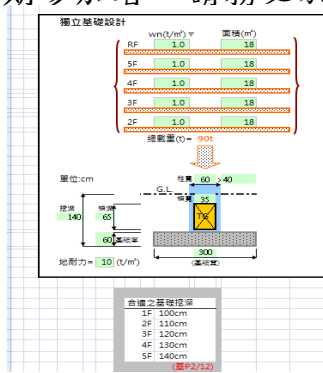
獨立基礎設計

wn(t/m²)　面積(m²)
RF　1.0　18
5F　1.0　18
4F　1.0　18
3F　1.0　18
2F　1.0　18
總載重(t)= 90t

單位:cm
G.L.
柱寬 60 >40
地梁 35
挖深 140
地梁 65
60 基礎深
TS
300
(基礎寬)

地耐力= 10 (t/m²)

合適之基礎挖深
1F 100cm
2F 110cm
3F 120cm
4F 130cm
5F 140cm
(基P2/12)